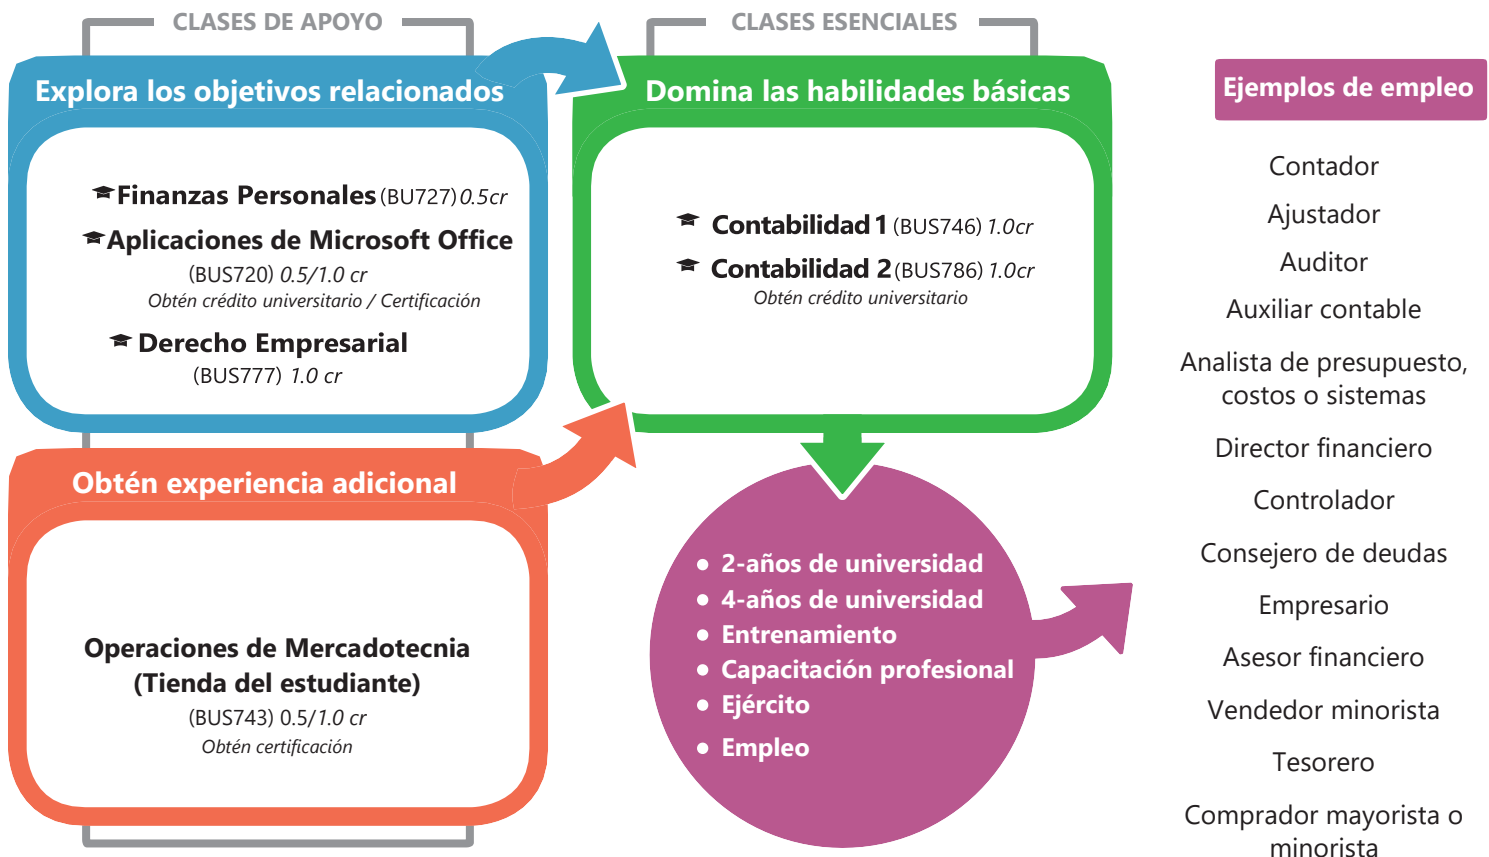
CLASES DE APOYO

Explora los objetivos relacionados

Finanzas Personales (BU727) 0.5cr

Aplicaciones de Microsoft Office (BUS720) 0.5/1.0 cr
Obtén crédito universitario / Certificación

Derecho Empresarial (BUS777) 1.0 cr

CLASES ESENCIALES

Domina las habilidades básicas

Contabilidad 1 (BUS746) 1.0cr

Contabilidad 2 (BUS786) 1.0cr
Obtén crédito universitario

Obtén experiencia adicional

Operaciones de Mercadotecnia (Tienda del estudiante)
(BUS743) 0.5/1.0 cr
Obtén certificación

- 2-años de universidad
- 4-años de universidad
- Entrenamiento
- Capacitación profesional
- Ejército
- Empleo

Ejemplos de empleo

Contador

Ajustador

Auditor

Auxiliar contable

Analista de presupuesto, costos o sistemas

Director financiero

Controlador

Consejero de deudas

Empresario

Asesor financiero

Vendedor minorista

Tesorero

Comprador mayorista o minorista